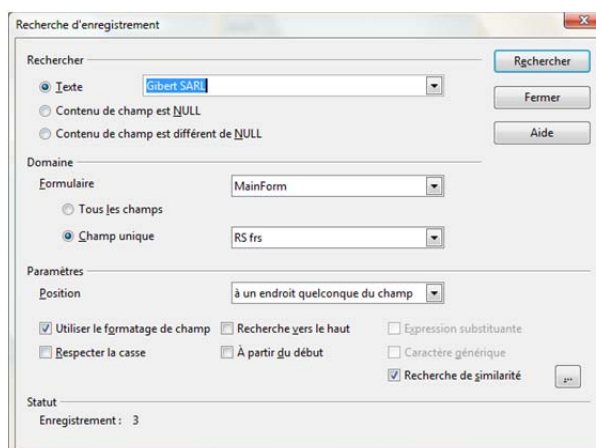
Recherche d'enregistrement

Rechercher

Texte Gibert SARL

Contenu de champ est NULL

Contenu de champ est différent de NULL

Rechercher

Fermer

Aide

Domaine

Formulaire MainForm

Tous les champs

Champ unique RS frs

Paramètres

Position à un endroit quelconque du champ

Utiliser le formatage de champ

Recherche vers le haut

Expression substituante

Respecter la casse

À partir du début

Caractère générique

Recherche de similarité

...

Statut

Enregistrement : 3